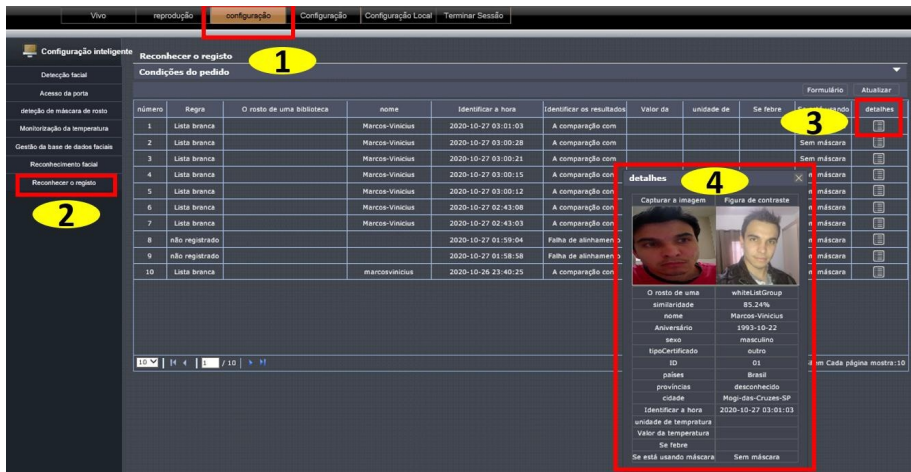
Vivo | reprodução | configuração | Configuração | Configuração Local | Terminar Sessão

Configuração inteligente

Detecção facial
Acesso da porta
deteção de máscara de rosto
Monitorização da temperatura
Gestão da base de dados faciais
Reconhecimento facial
Reconhecer o registo

Reconhecer o registo
1
Condições do pedido

Formulário | Atualizar

2

3

| número | Regra | O rosto de uma biblioteca | nome | Identificar a hora | Identificar os resultados | Valor da | unidade de | Se febre | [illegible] usando | detalhes |
|---|---|---|---|---|---|---|---|---|---|---|
| 1 | Lista branca | | Marcos-Vinicius | 2020-10-27 03:01:03 | A comparação com | | | | | |
| 2 | Lista branca | | Marcos-Vinicius | 2020-10-27 03:00:28 | A comparação com | | | | Sem máscara | |
| 3 | Lista branca | | Marcos-Vinicius | 2020-10-27 03:00:21 | A comparação com | | | | Sem máscara | |
| 4 | Lista branca | | Marcos-Vinicius | 2020-10-27 03:00:15 | A comparação com | | | | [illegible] máscara | |
| 5 | Lista branca | | Marcos-Vinicius | 2020-10-27 03:00:12 | A comparação com | | | | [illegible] máscara | |
| 6 | Lista branca | | Marcos-Vinicius | 2020-10-27 02:43:08 | A comparação com | | | | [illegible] máscara | |
| 7 | Lista branca | | Marcos-Vinicius | 2020-10-27 02:43:03 | A comparação com | | | | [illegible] máscara | |
| 8 | não registrado | | | 2020-10-27 01:59:04 | Falha de alinhamen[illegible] | | | | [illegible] máscara | |
| 9 | não registrado | | | 2020-10-27 01:58:58 | Falha de alinhamen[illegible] | | | | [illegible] máscara | |
| 10 | Lista branca | | marcosvinicius | 2020-10-26 23:40:25 | A comparação com | | | | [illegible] máscara | |

10 | 1 / 10 | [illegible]em Cada página mostra:10

detalhes
4
Capturar a imagem | Figura de contraste

| O rosto de uma | whiteListGroup |
|---|---|
| similaridade | 85.24% |
| nome | Marcos-Vinicius |
| Aniversário | 1993-10-22 |
| sexo | masculino |
| tipoCertificado | outro |
| ID | 01 |
| países | Brasil |
| províncias | desconhecido |
| cidade | Mogi-das-Cruzes-SP |
| Identificar a hora | 2020-10-27 03:01:03 |
| unidade de temperatura | |
| Valor da temperatura | |
| Se febre | |
| Se está usando máscara | Sem máscara |